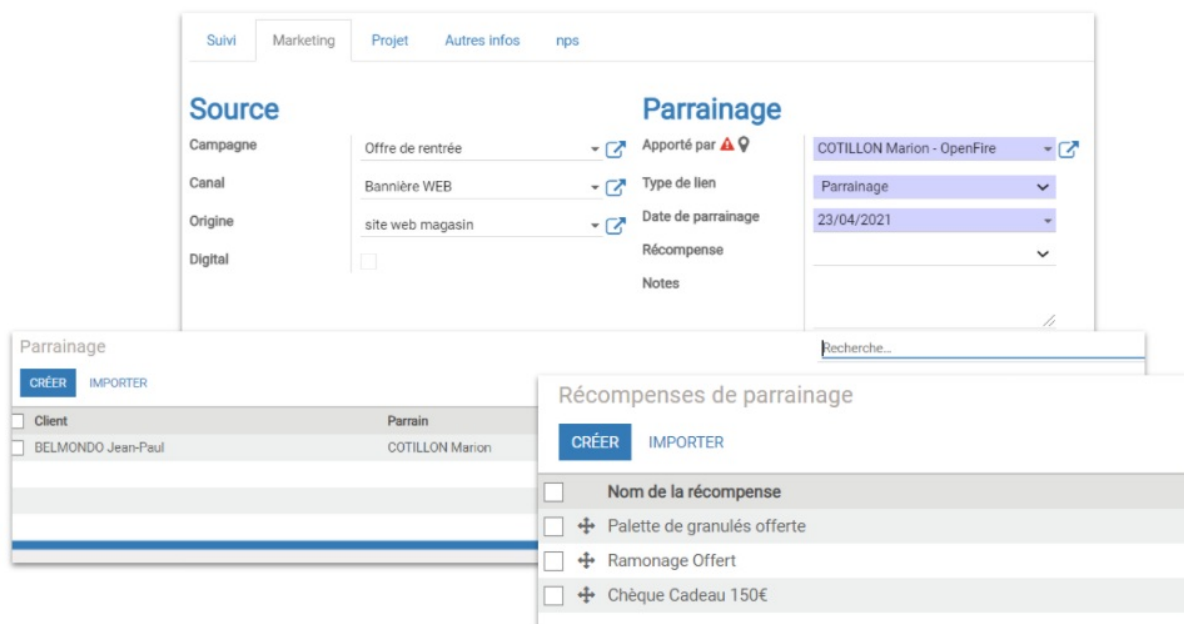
Suivi Marketing Projet Autres infos nps

Source

Campagne Offre de rentrée

Canal Bannière WEB

Origine site web magasin

Digital

Parrainage

Apporté par COTILLON Marion - OpenFire

Type de lien Parrainage

Date de parrainage 23/04/2021

Récompense

Notes

Parrainage

Recherche...

CRÉER IMPORTER

| Client | Parrain |
|---|---|
| BELMONDO Jean-Paul | COTILLON Marion |

Récompenses de parrainage

CRÉER IMPORTER

| Nom de la récompense |
|---|
| Palette de granulés offerte |
| Ramonage Offert |
| Chèque Cadeau 150€ |